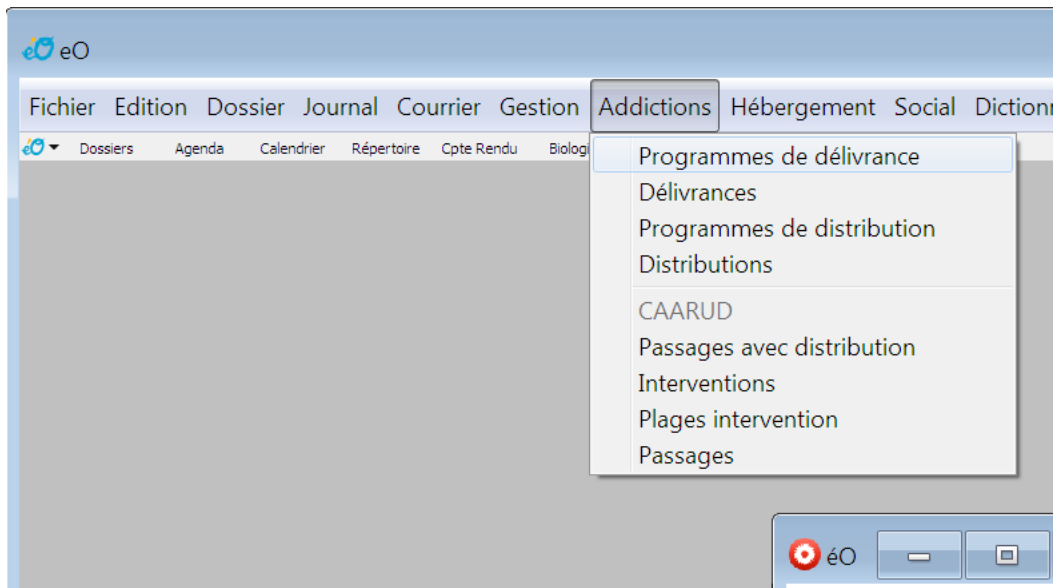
eO

Fichier Edition Dossier Journal Courrier Gestion Addictions Hébergement Social Diction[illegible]

Dossiers Agenda Calendrier Répertoire Cpte Rendu Biolog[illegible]

Programmes de délivrance
Délivrances
Programmes de distribution
Distributions
CAARUD
Passages avec distribution
Interventions
Plages intervention
Passages

éO